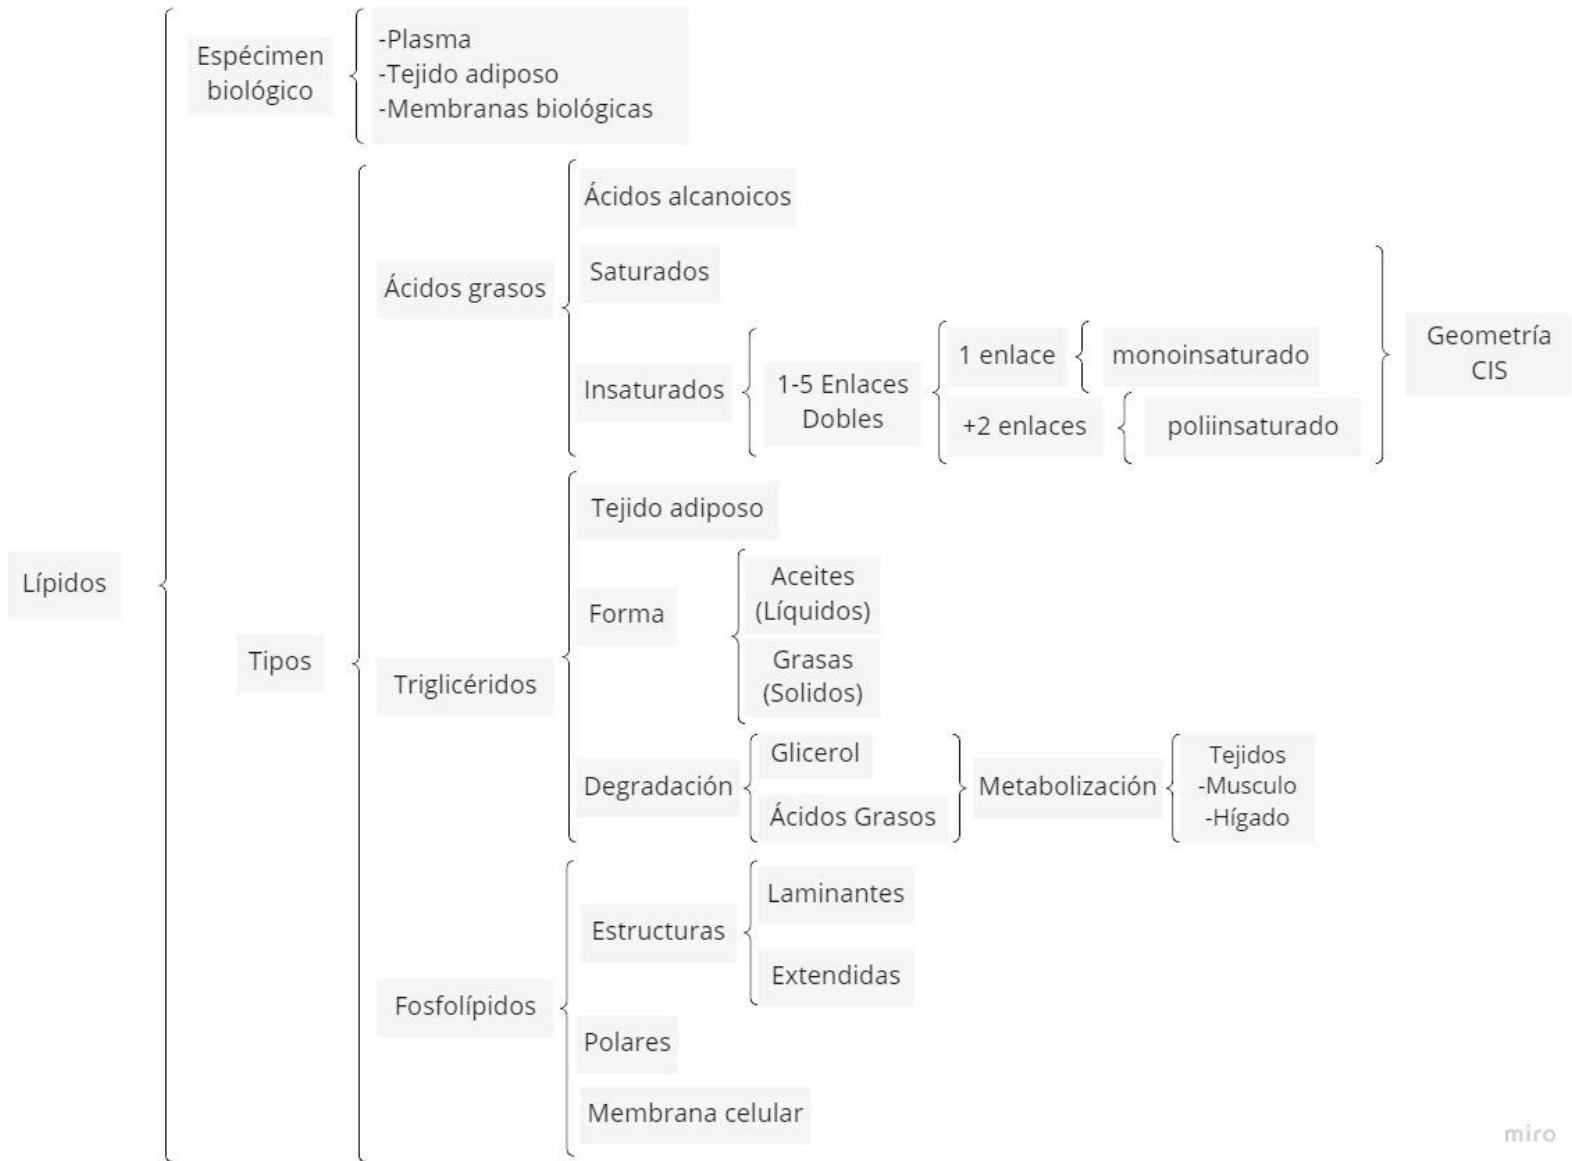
Lípidos

Espécimen biológico

-Plasma
-Tejido adiposo
-Membranas biológicas

Tipos

Ácidos grasos

Ácidos alcanoicos

Saturados

Insaturados

1-5 Enlaces Dobles

1 enlace

monoinsaturado

+2 enlaces

poliinsaturado

Geometría CIS

Triglicéridos

Tejido adiposo

Forma

Aceites (Líquidos)

Grasas (Solidos)

Degradación

Glicerol

Ácidos Grasos

Metabolización

Tejidos
-Musculo
-Hígado

Fosfolípidos

Estructuras

Laminantes

Extendidas

Polares

Membrana celular

miro